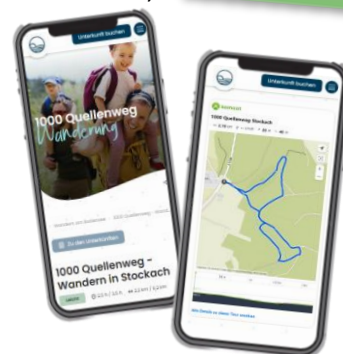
Unterkunft buchen

1000 Quellenweg
Wanderung

Wandern am Bodensee > 1000 Quellenweg > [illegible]

Zu den Unterkünften

1000 Quellenweg - Wandern in Stockach

Unterkunft buchen

komoot

1000 Quellenweg Stockach

Alle Details zu dieser Tour ansehen